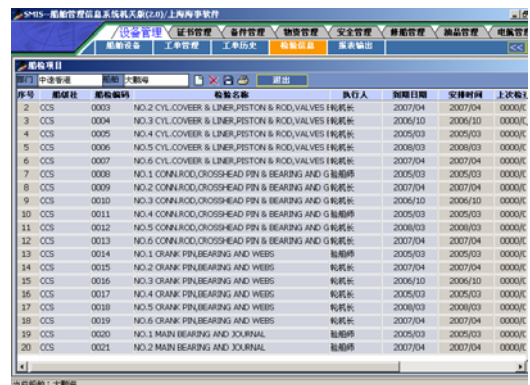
SMIS-船舶管理信息系统机关版(2.0)/上海海事软件

设备管理 证书管理 备件管理 物资管理 安全管理 修船管理 油品管理 电脑管理

船舶设备 工单管理 工单历史 检验信息 报表输出

船检项目

部门 中波香港 船舶 大鹏海 退出

| 序号 | 船级社 | 项目编码 | 检验名称 | 执行人 | 到期日期 | 安排时间 | 上次检验 |
|---|---|---|---|---|---|---|---|
| 2 | CCS | 0003 | NO.2 CYL.COVEER & LINER,PISTON & ROD,VALVES | 轮机长 | 2007/04 | 2007/04 | 0000/0 |
| 3 | CCS | 0004 | NO.3 CYL.COVEER & LINER,PISTON & ROD,VALVES | 轮机长 | 2006/10 | 2006/10 | 0000/0 |
| 4 | CCS | 0005 | NO.4 CYL.COVEER & LINER,PISTON & ROD,VALVES | 轮机长 | 2005/03 | 2005/03 | 0000/0 |
| 5 | CCS | 0006 | NO.5 CYL.COVEER & LINER,PISTON & ROD,VALVES | 轮机长 | 2008/03 | 2008/03 | 0000/0 |
| 6 | CCS | 0007 | NO.6 CYL.COVEER & LINER,PISTON & ROD,VALVES | 轮机长 | 2007/04 | 2007/04 | 0000/0 |
| 7 | CCS | 0008 | NO.1 CONN.ROD,CROSSHEAD PIN & BEARING AND G | 轮机师 | 2007/04 | 2007/04 | 0000/0 |
| 8 | CCS | 0009 | NO.2 CONN.ROD,CROSSHEAD PIN & BEARING AND G | 轮机长 | 2005/03 | 2005/03 | 0000/0 |
| 9 | CCS | 0010 | NO.3 CONN.ROD,CROSSHEAD PIN & BEARING AND G | 轮机长 | 2006/10 | 2006/10 | 0000/0 |
| 10 | CCS | 0011 | NO.4 CONN.ROD,CROSSHEAD PIN & BEARING AND G | 轮机长 | 2005/03 | 2005/03 | 0000/0 |
| 11 | CCS | 0012 | NO.5 CONN.ROD,CROSSHEAD PIN & BEARING AND G | 轮机长 | 2008/03 | 2008/03 | 0000/0 |
| 12 | CCS | 0013 | NO.6 CONN.ROD,CROSSHEAD PIN & BEARING AND G | 轮机长 | 2007/04 | 2007/04 | 0000/0 |
| 13 | CCS | 0014 | NO.1 CRANK PIN,BEARING AND WEBS | 轮机师 | 2005/03 | 2005/03 | 0000/0 |
| 14 | CCS | 0015 | NO.2 CRANK PIN,BEARING AND WEBS | 轮机长 | 2007/04 | 2007/04 | 0000/0 |
| 15 | CCS | 0016 | NO.3 CRANK PIN,BEARING AND WEBS | 轮机长 | 2006/10 | 2006/10 | 0000/0 |
| 16 | CCS | 0017 | NO.4 CRANK PIN,BEARING AND WEBS | 轮机长 | 2005/03 | 2005/03 | 0000/0 |
| 17 | CCS | 0018 | NO.5 CRANK PIN,BEARING AND WEBS | 轮机长 | 2008/03 | 2008/03 | 0000/0 |
| 18 | CCS | 0019 | NO.6 CRANK PIN,BEARING AND WEBS | 轮机长 | 2007/04 | 2007/04 | 0000/0 |
| 19 | CCS | 0020 | NO.1 MAIN BEARING AND JOURNAL | 轮机师 | 2005/03 | 2005/03 | 0000/0 |
| 20 | CCS | 0021 | NO.2 MAIN BEARING AND JOURNAL | 轮机长 | 2007/04 | 2007/04 | 0000/0 |

当前船舶：大鹏海